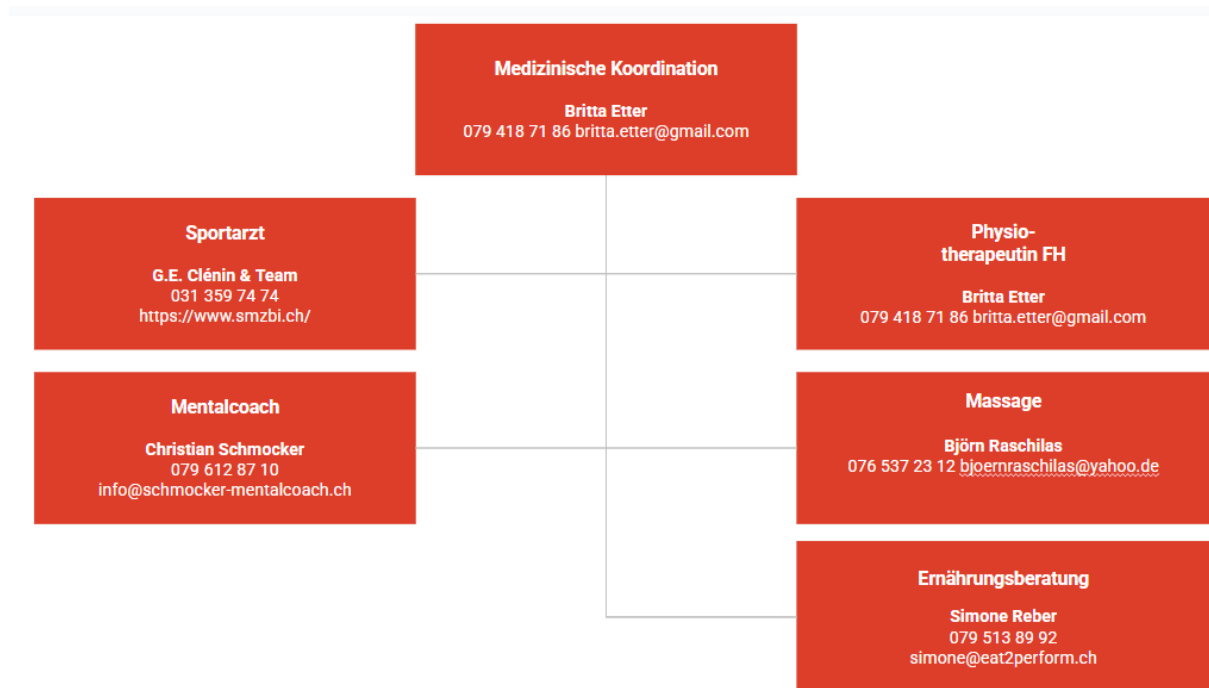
Medizinische Koordination

Britta Etter
079 418 71 86 britta.etter@gmail.com

Sportarzt

G.E. Clénin & Team
031 359 74 74
https://www.smzbi.ch/

Physio-
therapeutin FH

Britta Etter
079 418 71 86 britta.etter@gmail.com

Mentalcoach

Christian Schmocker
079 612 87 10
info@schmocker-mentalcoach.ch

Massage

Björn Raschilas
076 537 23 12 bjoernraschilas@yahoo.de

Ernährungsberatung

Simone Reber
079 513 89 92
simone@eat2perform.ch